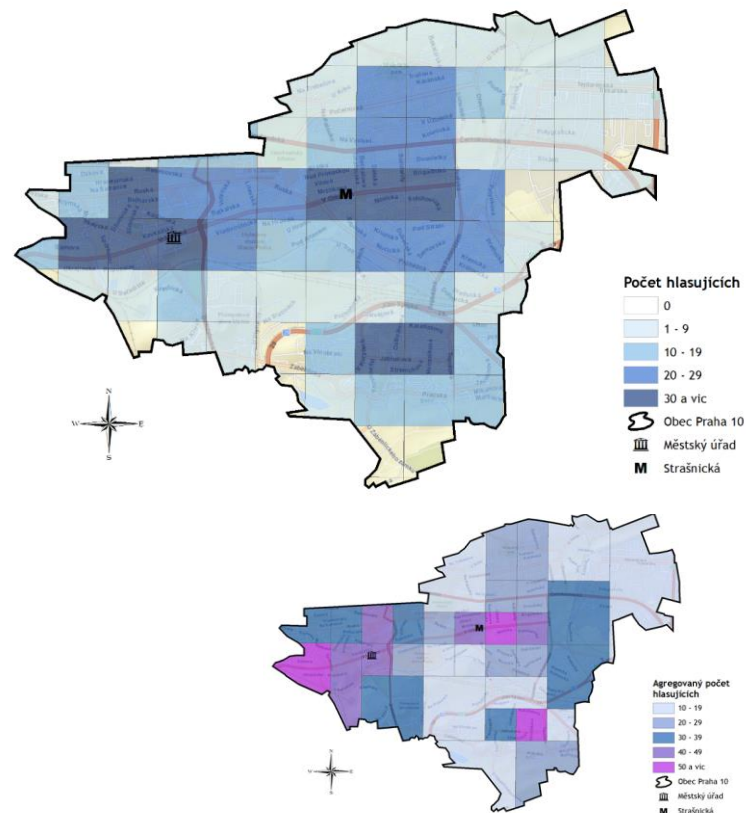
M

Počet hlasujících
0
1 - 9
10 - 19
20 - 29
30 a víc
Obec Praha 10
Městský úřad
M Strašnická

N
W E
S

M

Agregovaný počet hlasujících
10 - 19
20 - 29
30 - 39
40 - 49
50 a víc
Obec Praha 10
Městský úřad
M Strašnická